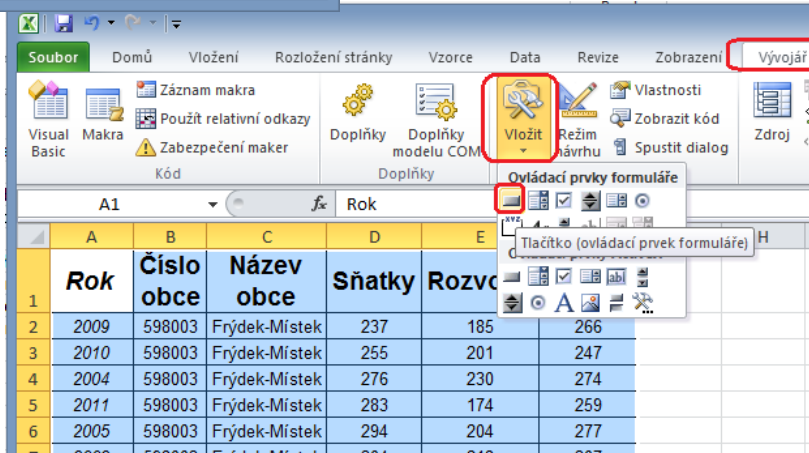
Soubor | Domů | Vložení | Rozložení stránky | Vzorce | Data | Revize | Zobrazení | Vývojář

Visual Basic | Makra | Záznam makra | Použít relativní odkazy | Zabezpečení maker | Kód

Doplňky | Doplňky modelu COM | Doplňky

Vložit | Režim návrhu | Vlastnosti | Zobrazit kód | Spustit dialog

Zdroj

Ovládací prvky formuláře

Tlačítko (ovládací prvek formuláře)

A1 | $f_x$ | Rok

| | A | B | C | D | E | | H |
|---|---|---|---|---|---|---|---|
| 1 | Rok | Číslo obce | Název obce | Sňatky | Rozvo | | |
| 2 | 2009 | 598003 | Frýdek-Místek | 237 | 185 | 266 | |
| 3 | 2010 | 598003 | Frýdek-Místek | 255 | 201 | 247 | |
| 4 | 2004 | 598003 | Frýdek-Místek | 276 | 230 | 274 | |
| 5 | 2011 | 598003 | Frýdek-Místek | 283 | 174 | 259 | |
| 6 | 2005 | 598003 | Frýdek-Místek | 294 | 204 | 277 | |